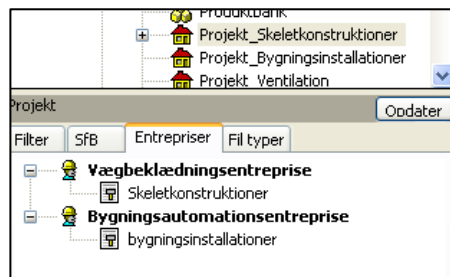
Produktbank
Projekt_Skeletkonstruktioner
Projekt_Bygningsinstallationer
Projekt_Ventilation

Projekt
Opdater

Filter | SfB | Entrepriser | Fil typer

Vægbeklædningsentreprise
Skeletkonstruktioner
Bygningsautomationsentreprise
bygningsinstallationer